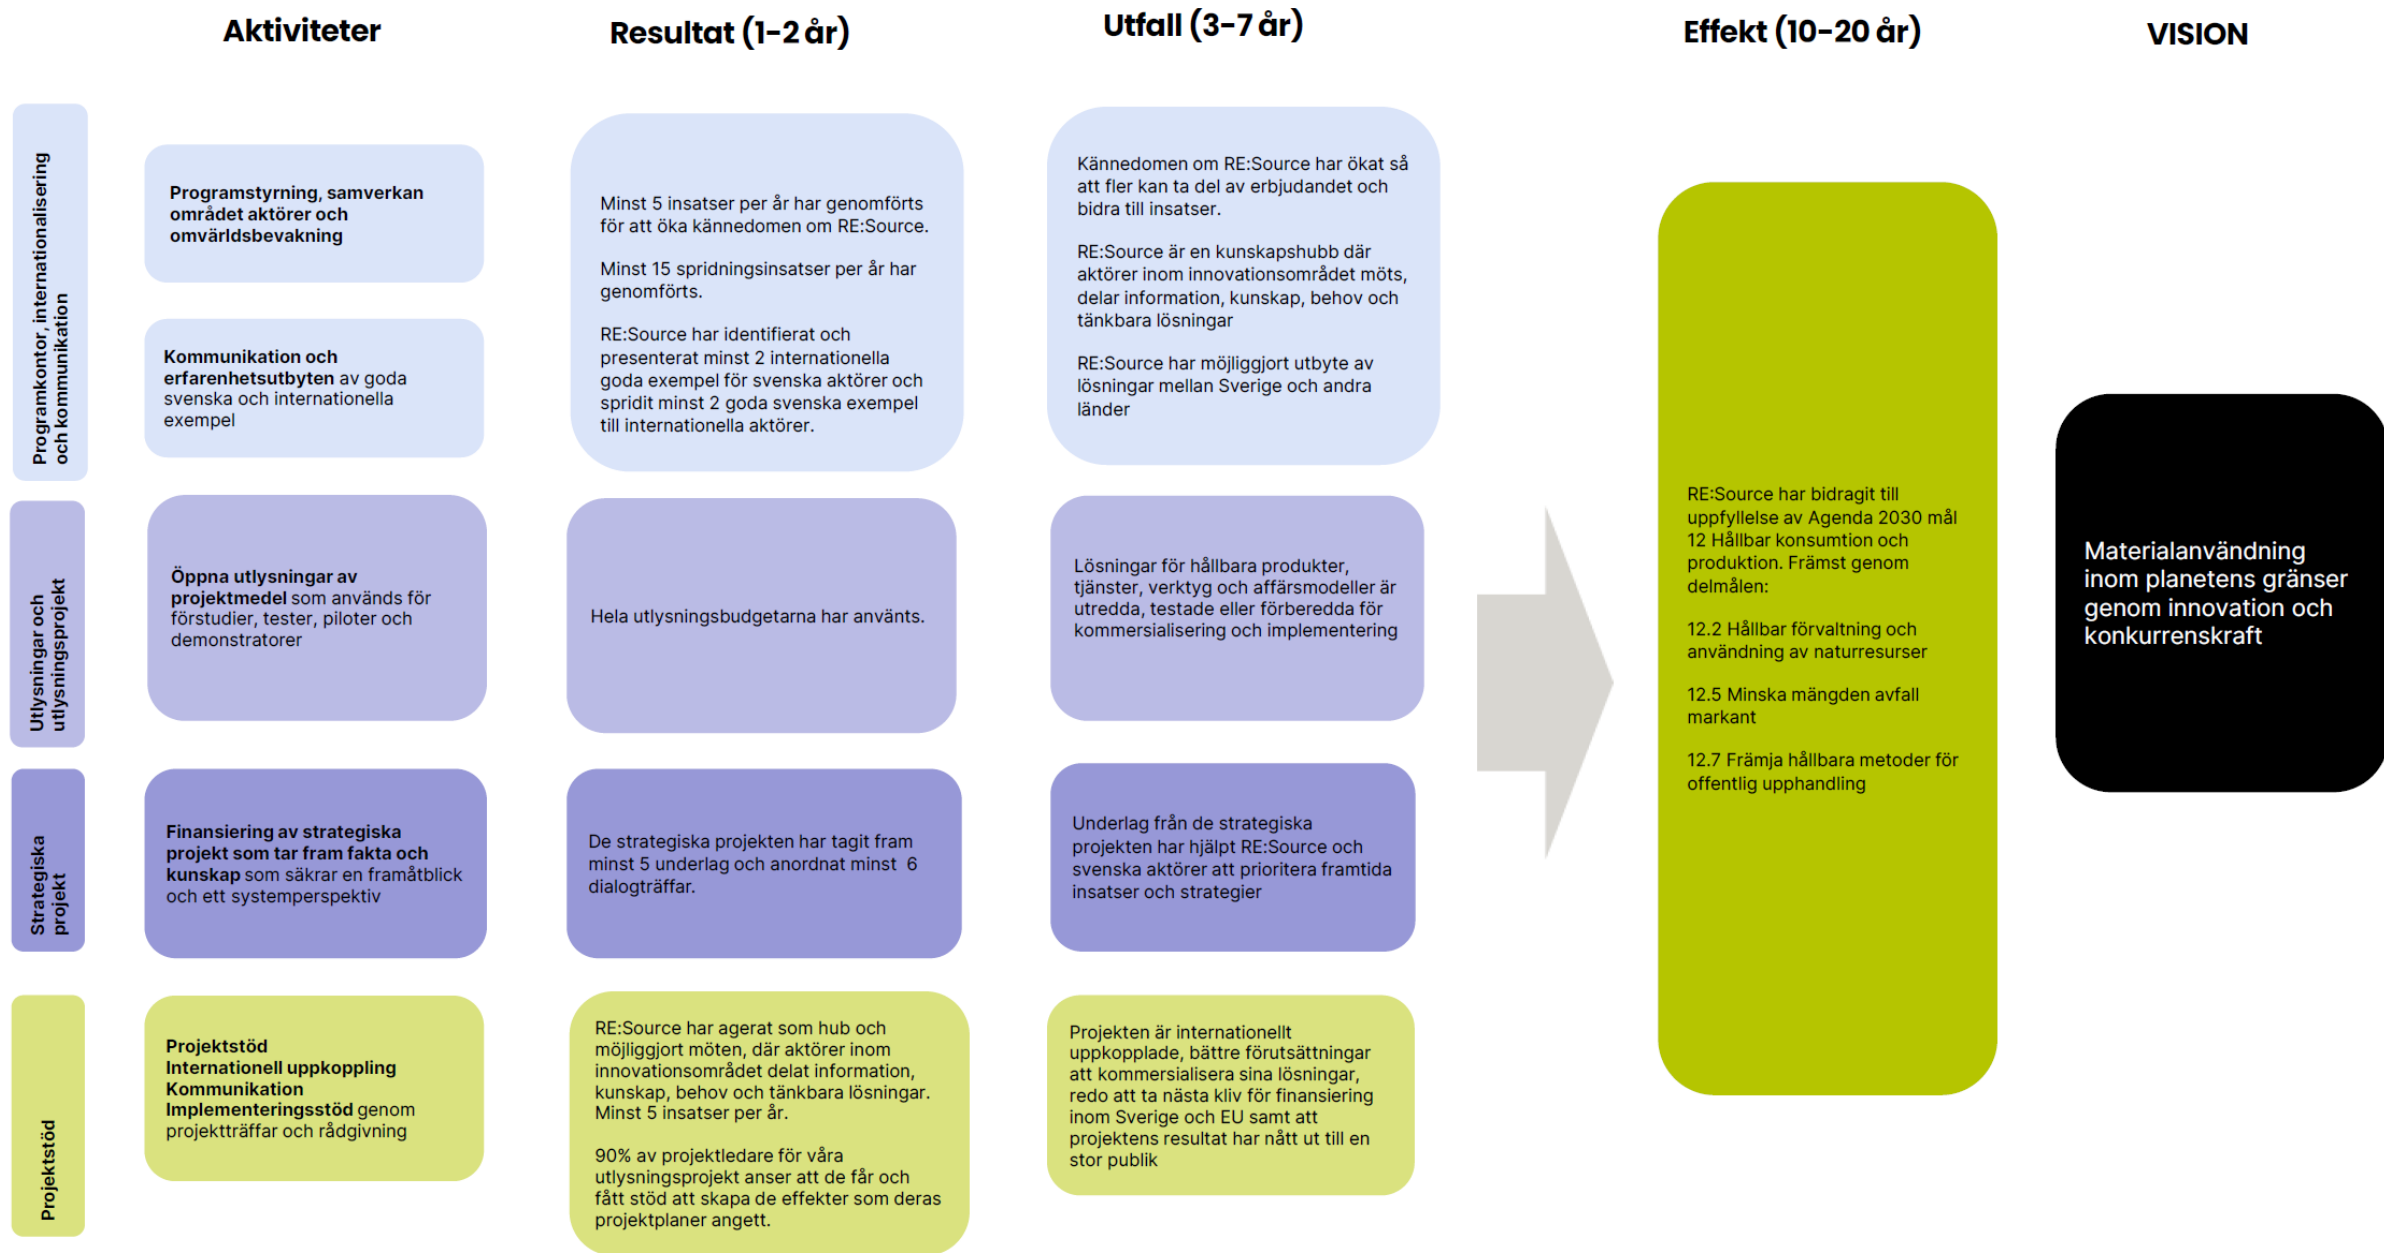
Aktiviteter

Resultat (1-2 år)

Utfall (3-7 år)

Effekt (10-20 år)

VISION

Programkontor, internationalisering och kommunikation

Programstyrning, samverkan området aktörer och omvärldsbevakning

Kommunikation och erfarenhetsutbyten av goda svenska och internationella exempel

Minst 5 insatser per år har genomförts för att öka kännedomen om RE:Source.

Minst 15 spridningsinsatser per år har genomförts.

RE:Source har identifierat och presenterat minst 2 internationella goda exempel för svenska aktörer och spridit minst 2 goda svenska exempel till internationella aktörer.

Kännedomen om RE:Source har ökat så att fler kan ta del av erbjudandet och bidra till insatser.

RE:Source är en kunskapshubb där aktörer inom innovationsområdet möts, delar information, kunskap, behov och tänkbara lösningar

RE:Source har möjliggjort utbyte av lösningar mellan Sverige och andra länder

Utlysningar och utlysningsprojekt

Öppna utlysningar av projektmedel som används för förstudier, tester, piloter och demonstratorer

Hela utlysningsbudgetarna har använts.

Lösningar för hållbara produkter, tjänster, verktyg och affärsmodeller är utredda, testade eller förberedda för kommersialisering och implementering

Strategiska projekt

Finansiering av strategiska projekt som tar fram fakta och kunskap som säkrar en framåtblick och ett systemperspektiv

De strategiska projekten har tagit fram minst 5 underlag och anordnat minst 6 dialogträffar.

Underlag från de strategiska projekten har hjälpt RE:Source och svenska aktörer att prioritera framtida insatser och strategier

Projektstöd

Projektstöd
Internationell uppkoppling
Kommunikation
Implementeringsstöd genom projektträffar och rådgivning

RE:Source har agerat som hub och möjliggjort möten, där aktörer inom innovationsområdet delat information, kunskap, behov och tänkbara lösningar. Minst 5 insatser per år.

90% av projektledare för våra utlysningsprojekt anser att de får och fått stöd att skapa de effekter som deras projektplaner angett.

Projekten är internationellt uppkopplade, bättre förutsättningar att kommersialisera sina lösningar, redo att ta nästa kliv för finansiering inom Sverige och EU samt att projektens resultat har nått ut till en stor publik

RE:Source har bidragit till uppfyllelse av Agenda 2030 mål 12 Hållbar konsumtion och produktion. Främst genom delmålen:

12.2 Hållbar förvaltning och användning av naturresurser

12.5 Minska mängden avfall markant

12.7 Främja hållbara metoder för offentlig upphandling

Materialanvändning inom planetens gränser genom innovation och konkurrenskraft